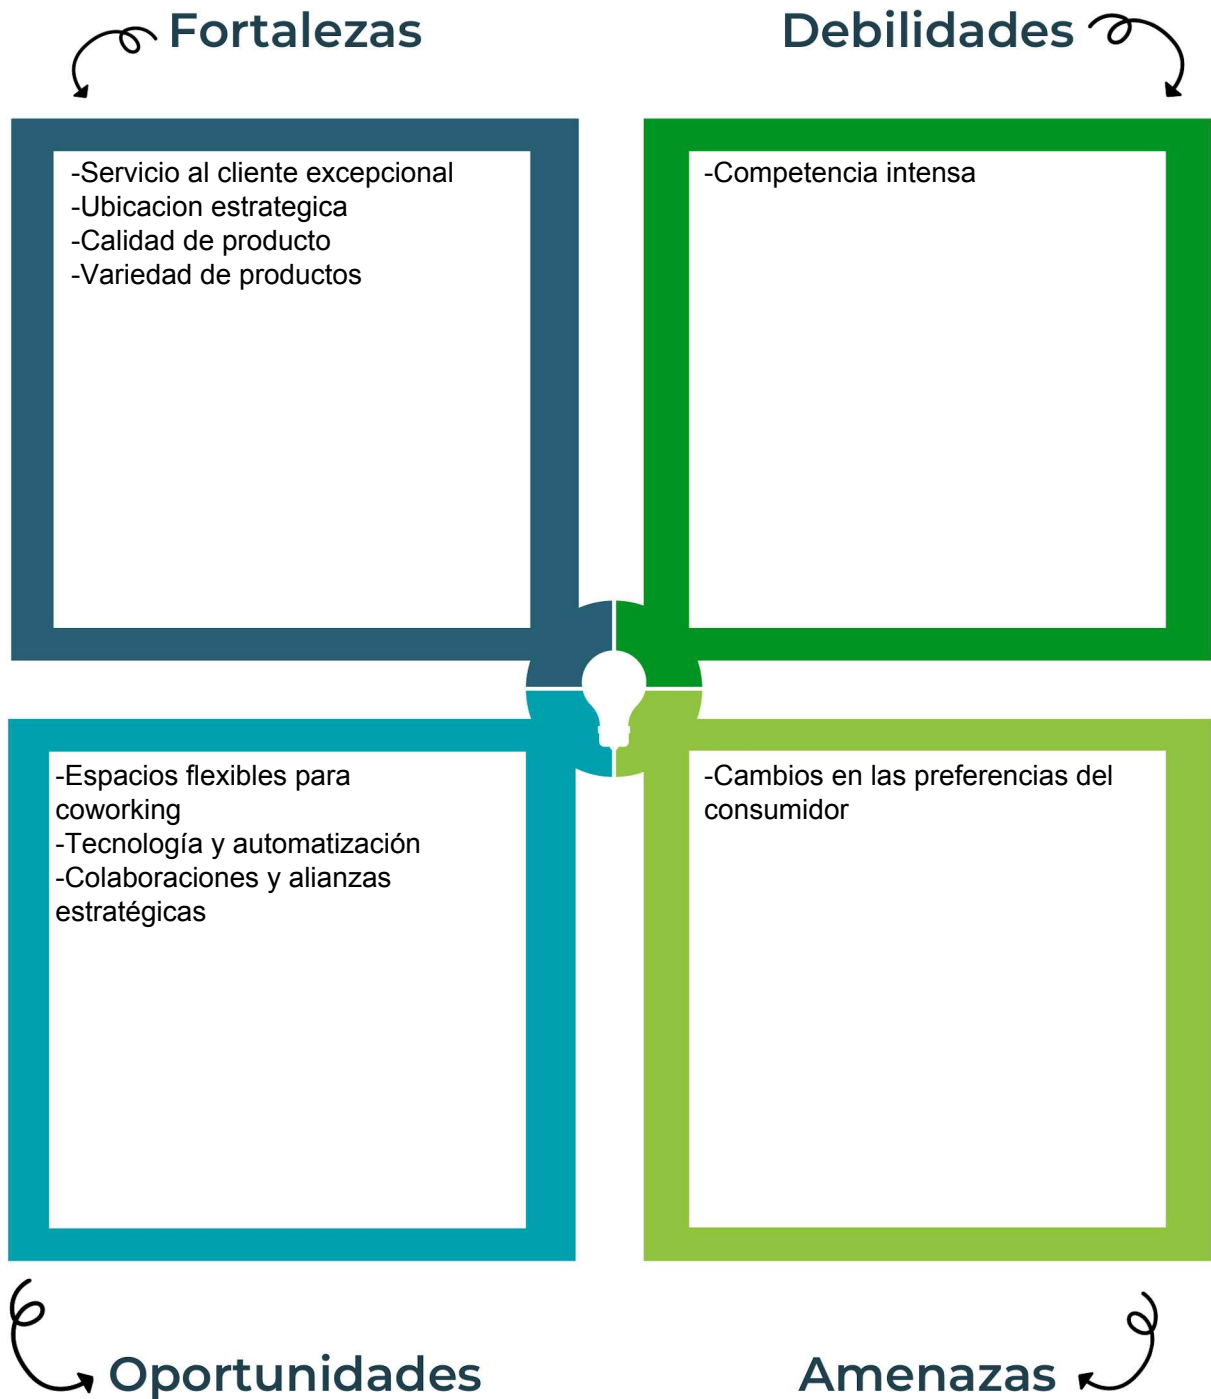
Fortalezas

Debilidades

-Servicio al cliente excepcional
-Ubicacion estrategica
-Calidad de producto
-Variedad de productos

-Competencia intensa

-Espacios flexibles para coworking
-Tecnología y automatización
-Colaboraciones y alianzas estratégicas

-Cambios en las preferencias del consumidor

Oportunidades

Amenazas